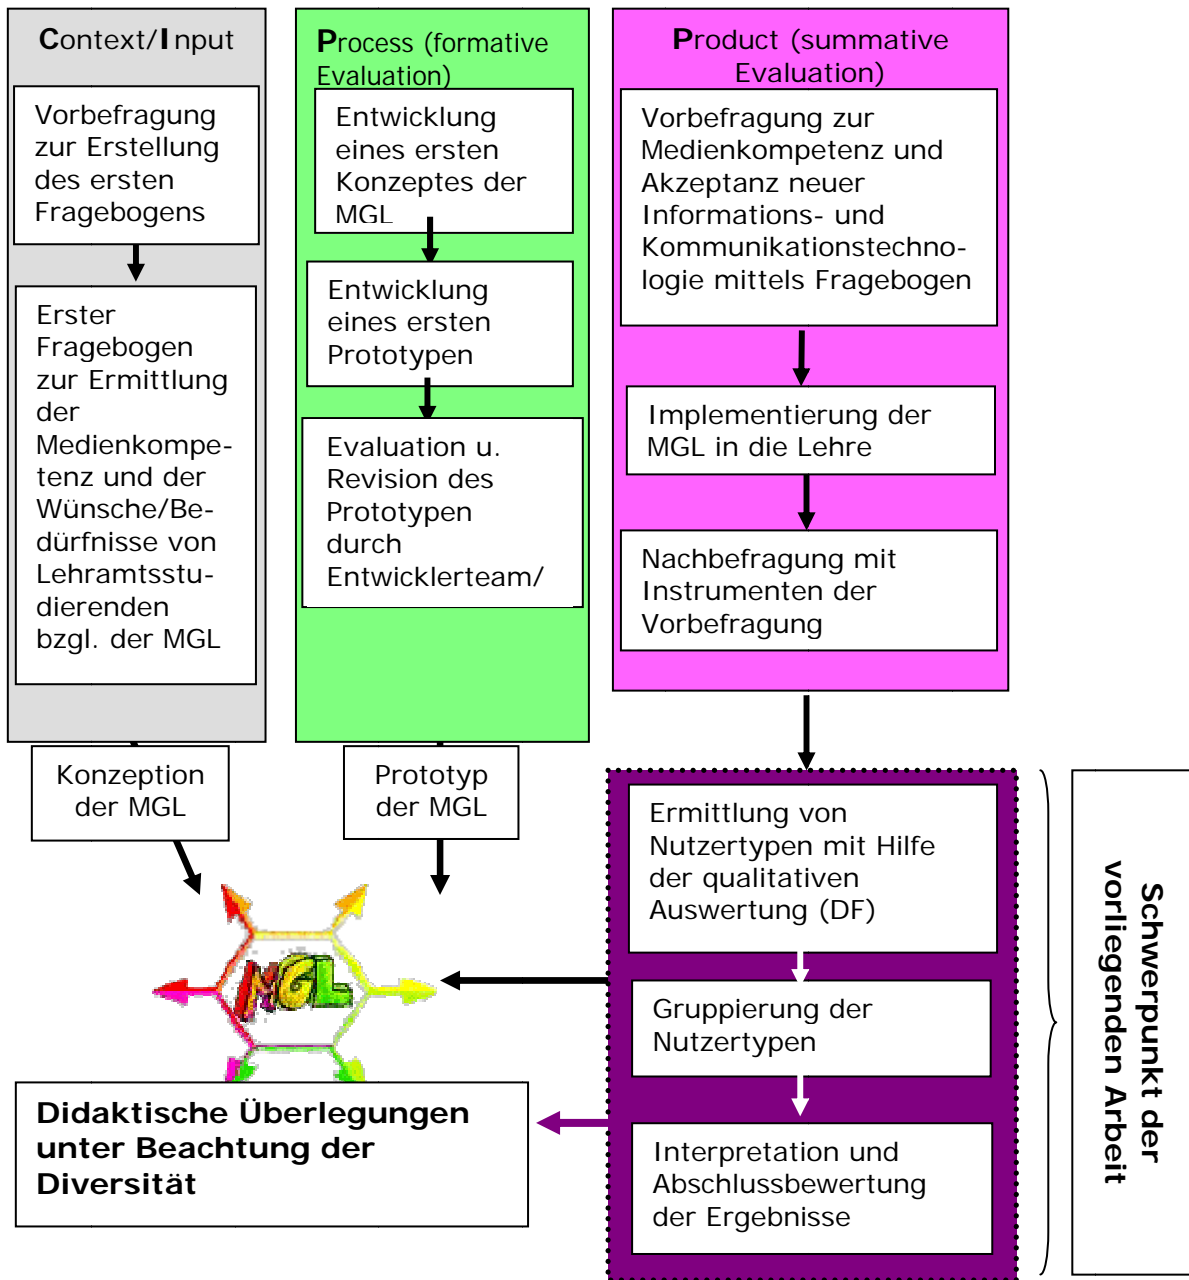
Context/Input

Vorbefragung zur Erstellung des ersten Fragebogens

Erster Fragebogen zur Ermittlung der Medienkompetenz und der Wünsche/Bedürfnisse von Lehramtsstudierenden bzgl. der MGL

Process (formative Evaluation)

Entwicklung eines ersten Konzeptes der MGL

Entwicklung eines ersten Prototypen

Evaluation u. Revision des Prototypen durch Entwicklerteam/

Product (summative Evaluation)

Vorbefragung zur Medienkompetenz und Akzeptanz neuer Informations- und Kommunikationstechnologie mittels Fragebogen

Implementierung der MGL in die Lehre

Nachbefragung mit Instrumenten der Vorbefragung

Konzeption der MGL

Prototyp der MGL

MGL

Ermittlung von Nutzertypen mit Hilfe der qualitativen Auswertung (DF)

Gruppierung der Nutzertypen

Interpretation und Abschlussbewertung der Ergebnisse

Didaktische Überlegungen unter Beachtung der Diversität

Schwerpunkt der vorliegenden Arbeit